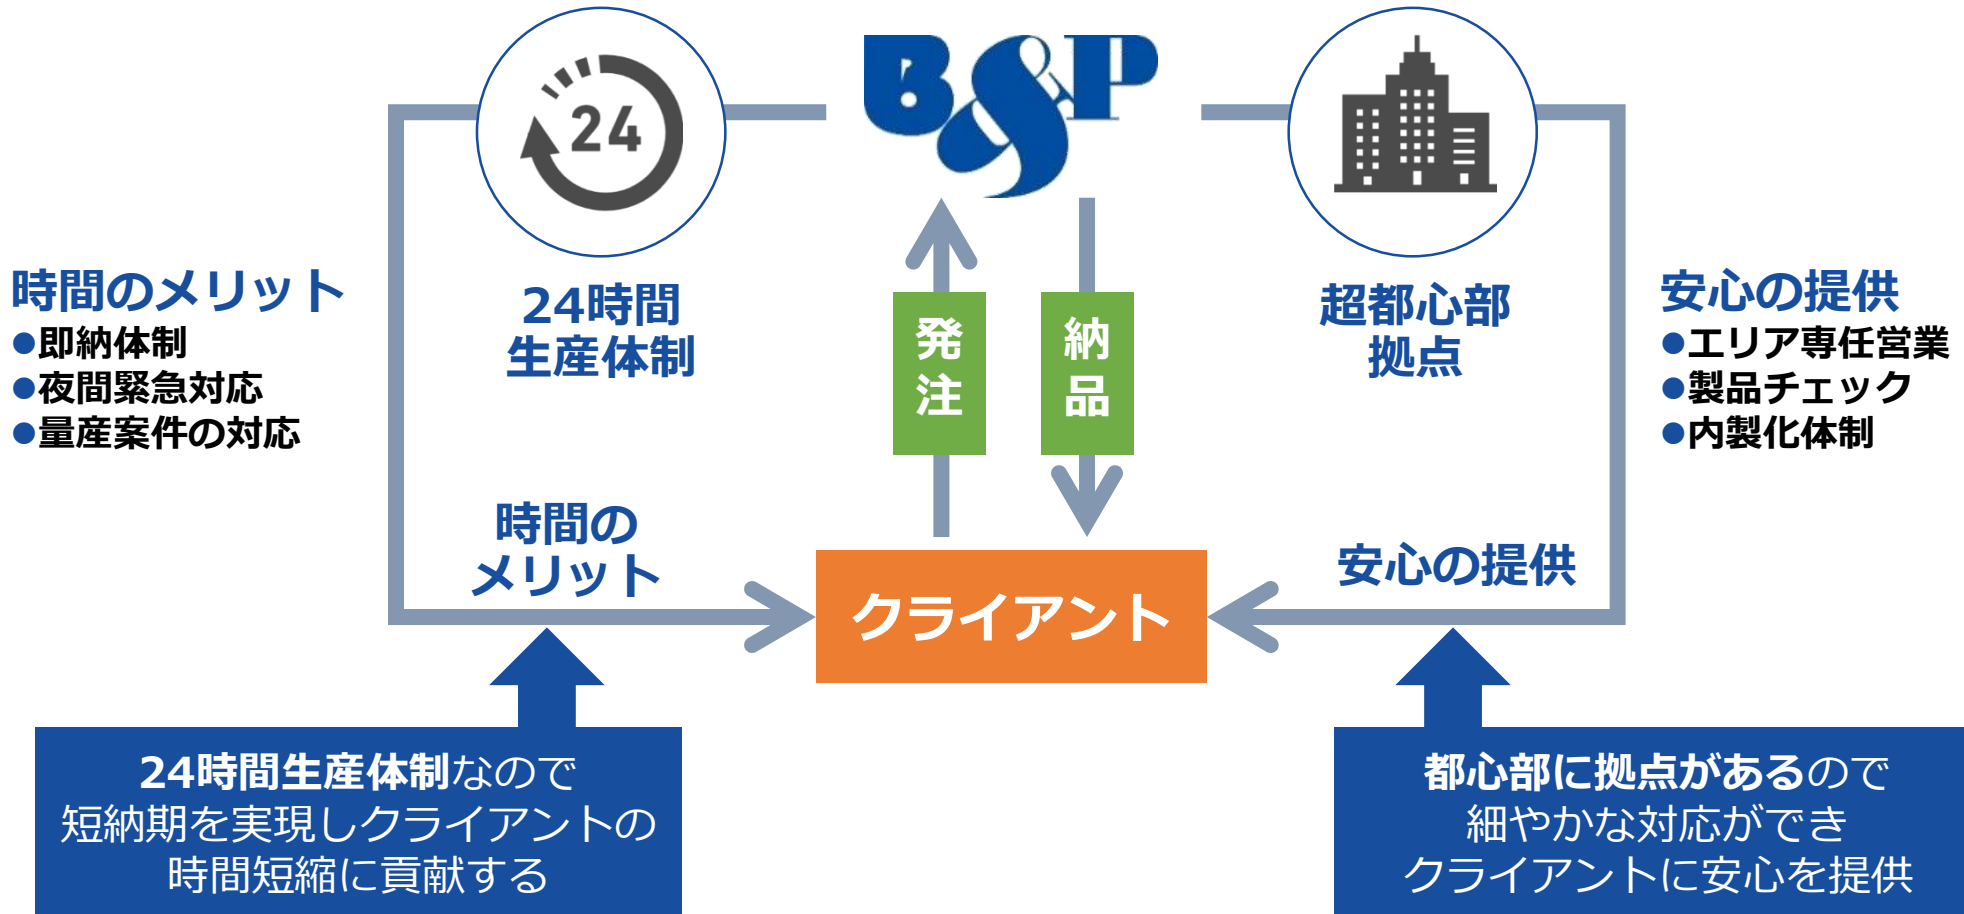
24

B&P

時間のメリット
●即納体制
●夜間緊急対応
●量産案件の対応

24時間
生産体制

発
注

納
品

超都心部
拠点

安心の提供
●エリア専任営業
●製品チェック
●内製化体制

時間の
メリット

クライアント

安心の提供

24時間生産体制なので
短納期を実現しクライアントの
時間短縮に貢献する

都心部に拠点があるので
細やかな対応ができ
クライアントに安心を提供